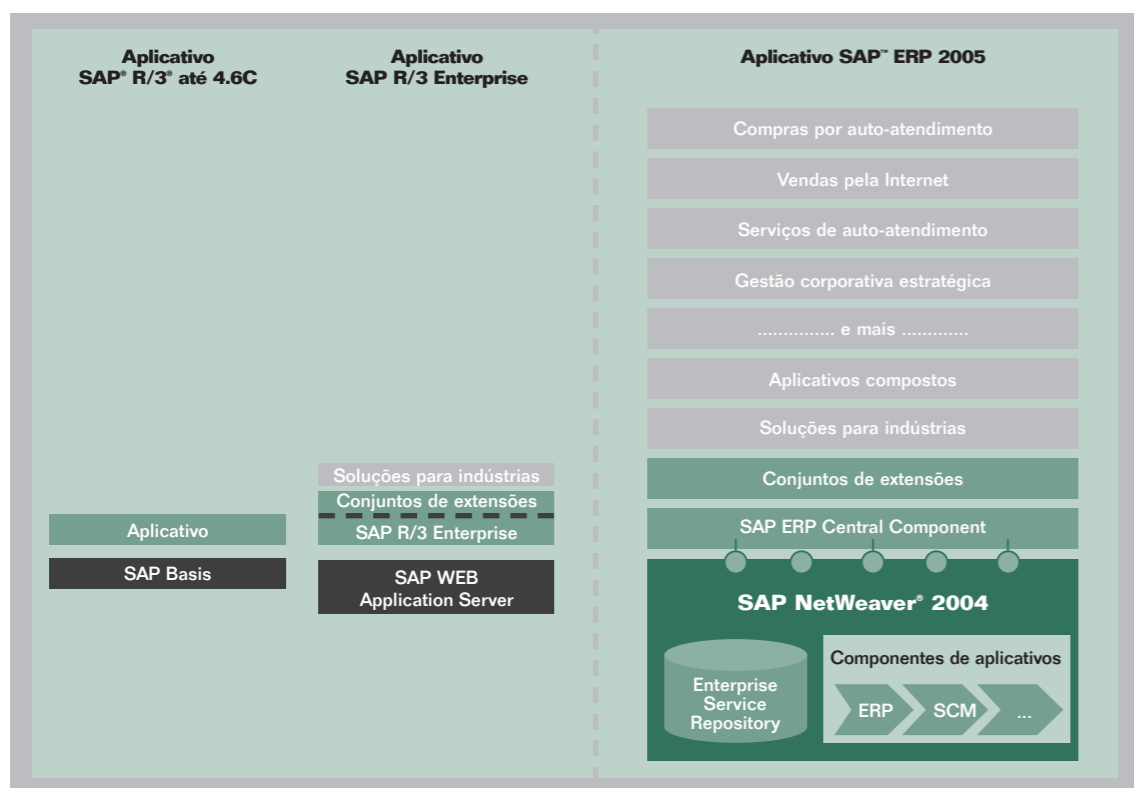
Aplicativo SAP® R/3® até 4.6C

Aplicativo SAP R/3 Enterprise

Aplicativo SAP™ ERP 2005

Compras por auto-atendimento

Vendas pela Internet

Serviços de auto-atendimento

Gestão corporativa estratégica

............... e mais .............

Aplicativos compostos

Soluções para indústrias

Conjuntos de extensões

SAP ERP Central Component

SAP NetWeaver® 2004

Enterprise Service Repository

Componentes de aplicativos

ERP

SCM

...

Soluções para indústrias

Conjuntos de extensões

SAP R/3 Enterprise

SAP WEB Application Server

Aplicativo

SAP Basis